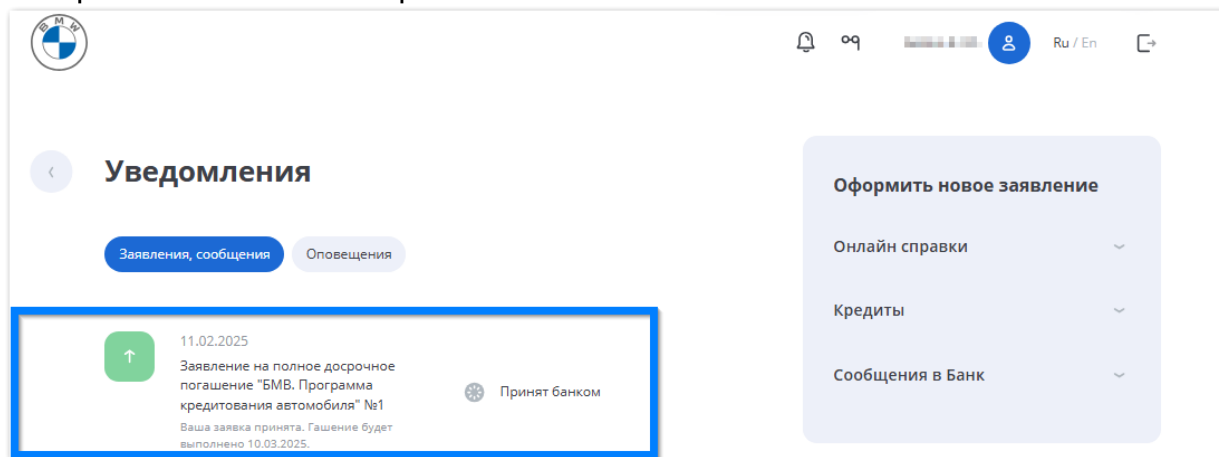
BMW

Ru / En

Уведомления

Заявления, сообщения

Оповещения

11.02.2025

Заявление на полное досрочное погашение "БМВ. Программа кредитования автомобиля" №1

Ваша заявка принята. Гашение будет выполнено 10.03.2025.

Принят банком

Оформить новое заявление

Онлайн справки

Кредиты

Сообщения в Банк